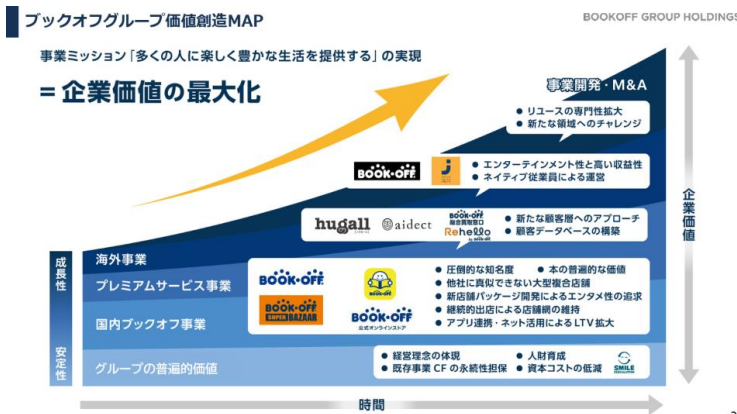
ブックオフグループ価値創造MAP

BOOKOFF GROUP HOLDINGS

事業ミッション「多くの人に楽しく豊かな生活を提供する」の実現

＝企業価値の最大化

事業開発・M&A
● リユースの専門性拡大
● 新たな領域へのチャレンジ

BOOK・OFF
● エンターテインメント性と高い収益性
● ネイティブ従業員による運営

hugall
aidect
BOOK・OFF 総合買取窓口
Rehello by BOOKOFF
● 新たな顧客層へのアプローチ
● 顧客データベースの構築

成長性

海外事業

プレミアムサービス事業

国内ブックオフ事業

BOOK・OFF
BOOK・OFF SUPER BAZAAR
BOOK・OFF 公式オンラインストア
● 圧倒的な知名度　● 本の普遍的な価値
● 他社に真似できない大型複合店舗
● 新店舗パッケージ開発によるエンタメ性の追求
● 継続的出店による店舗網の維持
● アプリ連携・ネット活用によるLTV拡大

安定性

グループの普遍的価値

● 経営理念の体現　● 人財育成
● 既存事業 CF の永続性担保　● 資本コストの低減
SMILE

企業価値

時間

2